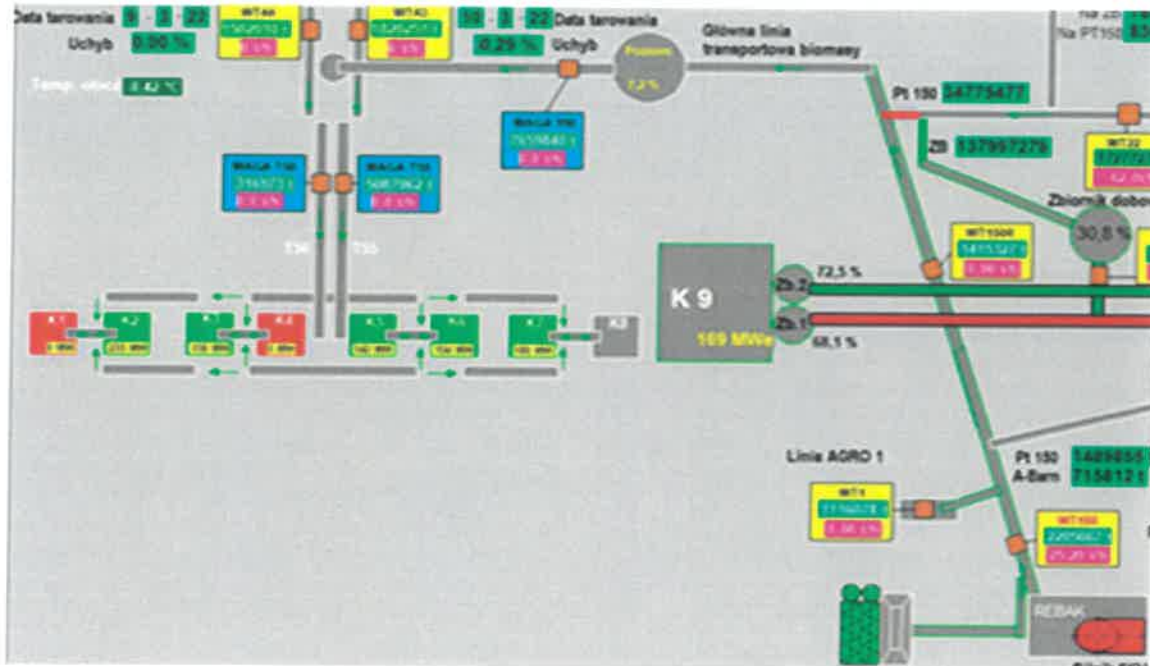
Data tarowania 9 3 22
Uchyb 0.00 %
Temp. otocz. 8.42 °C

WIT40
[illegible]

WIT40
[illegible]

19 3 22 Data tarowania
0.29 % Uchyb

Główna linia transportowa biomasy

Na PT150

Pt 150 34775477

Zb 137997279

WAGA T50
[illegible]

WAGA T56
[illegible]

WAGA T55
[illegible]

T56 T55

WIT22
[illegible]

Zbiornik dobow
30,8 %

WIT1500
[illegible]

K 9
169 MWe

Zb.2 72,5 %
Zb.1 68,1 %

K.1 K.2 K.3 K.4 K.5 K.6 K.7 K.8

Linia AGRO 1

WIT1
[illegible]

Pt 150 A-Bam
5409855
715812 t

WIT150
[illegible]

REBAK